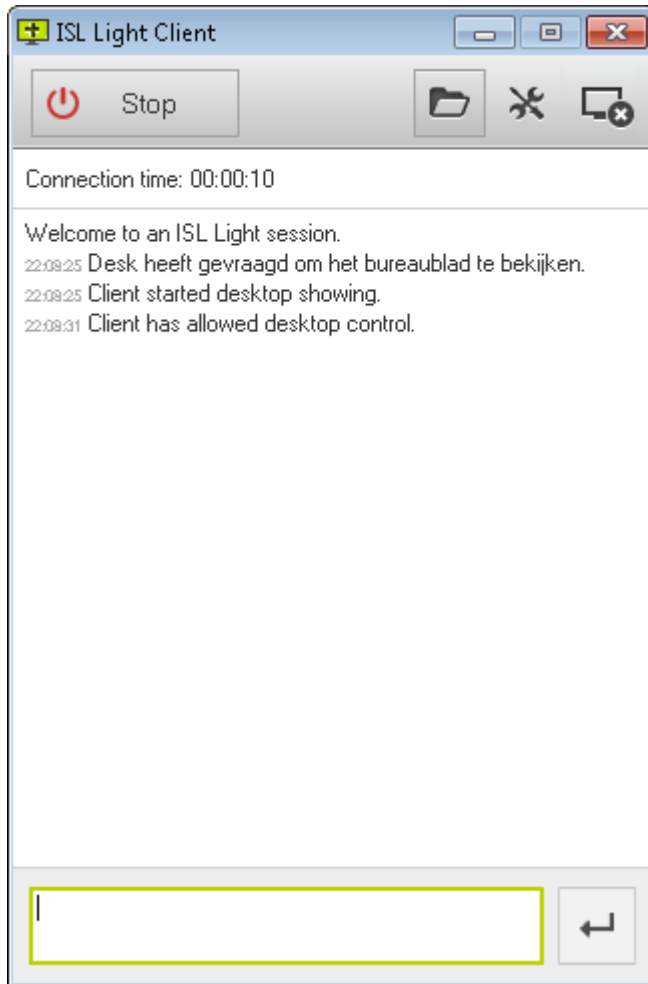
ISL Light Client

Stop

Connection time: 00:00:10

Welcome to an ISL Light session.
22:08:25 Desk heeft gevraagd om het bureaublad te bekijken.
22:08:25 Client started desktop showing.
22:08:31 Client has allowed desktop control.